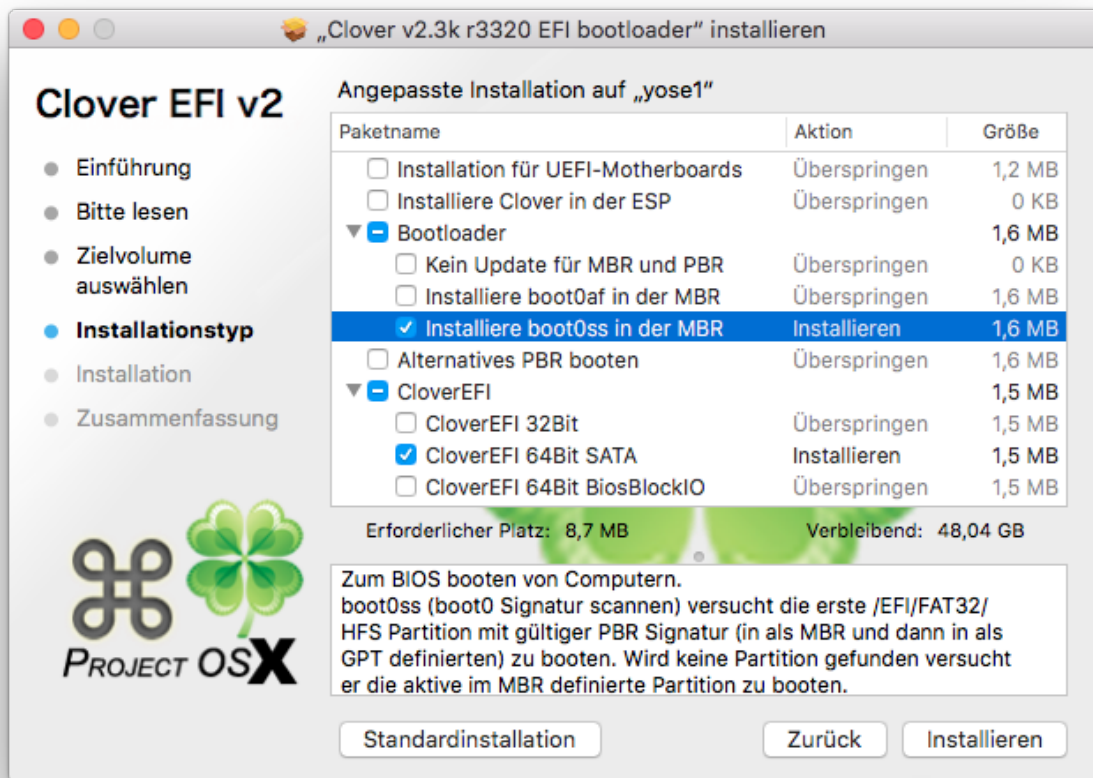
„Clover v2.3k r3320 EFI bootloader" installieren

Clover EFI v2

Einführung
Bitte lesen
Zielvolume auswählen
Installationstyp
Installation
Zusammenfassung

PROJECT OSX

Angepasste Installation auf „yose1"

| Paketname | Aktion | Größe |
|---|---|---|
| Installation für UEFI-Motherboards | Überspringen | 1,2 MB |
| Installiere Clover in der ESP | Überspringen | 0 KB |
| Bootloader | | 1,6 MB |
| Kein Update für MBR und PBR | Überspringen | 0 KB |
| Installiere boot0af in der MBR | Überspringen | 1,6 MB |
| Installiere boot0ss in der MBR | Installieren | 1,6 MB |
| Alternatives PBR booten | Überspringen | 1,6 MB |
| CloverEFI | | 1,5 MB |
| CloverEFI 32Bit | Überspringen | 1,5 MB |
| CloverEFI 64Bit SATA | Installieren | 1,5 MB |
| CloverEFI 64Bit BiosBlockIO | Überspringen | 1,5 MB |

Erforderlicher Platz: 8,7 MB Verbleibend: 48,04 GB

Zum BIOS booten von Computern.
boot0ss (boot0 Signatur scannen) versucht die erste /EFI/FAT32/ HFS Partition mit gültiger PBR Signatur (in als MBR und dann in als GPT definierten) zu booten. Wird keine Partition gefunden versucht er die aktive im MBR definierte Partition zu booten.

Standardinstallation
Zurück
Installieren